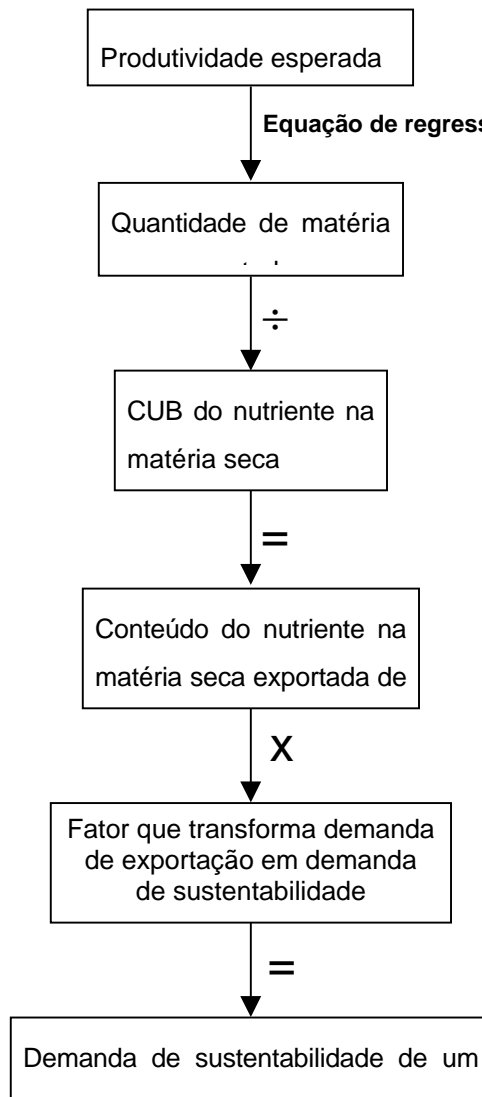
Produtividade esperada

Equação de regress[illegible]

Quantidade de matéria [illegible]

÷

CUB do nutriente na matéria seca

=

Conteúdo do nutriente na matéria seca exportada de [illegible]

X

Fator que transforma demanda de exportação em demanda de sustentabilidade

=

Demanda de sustentabilidade de um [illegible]